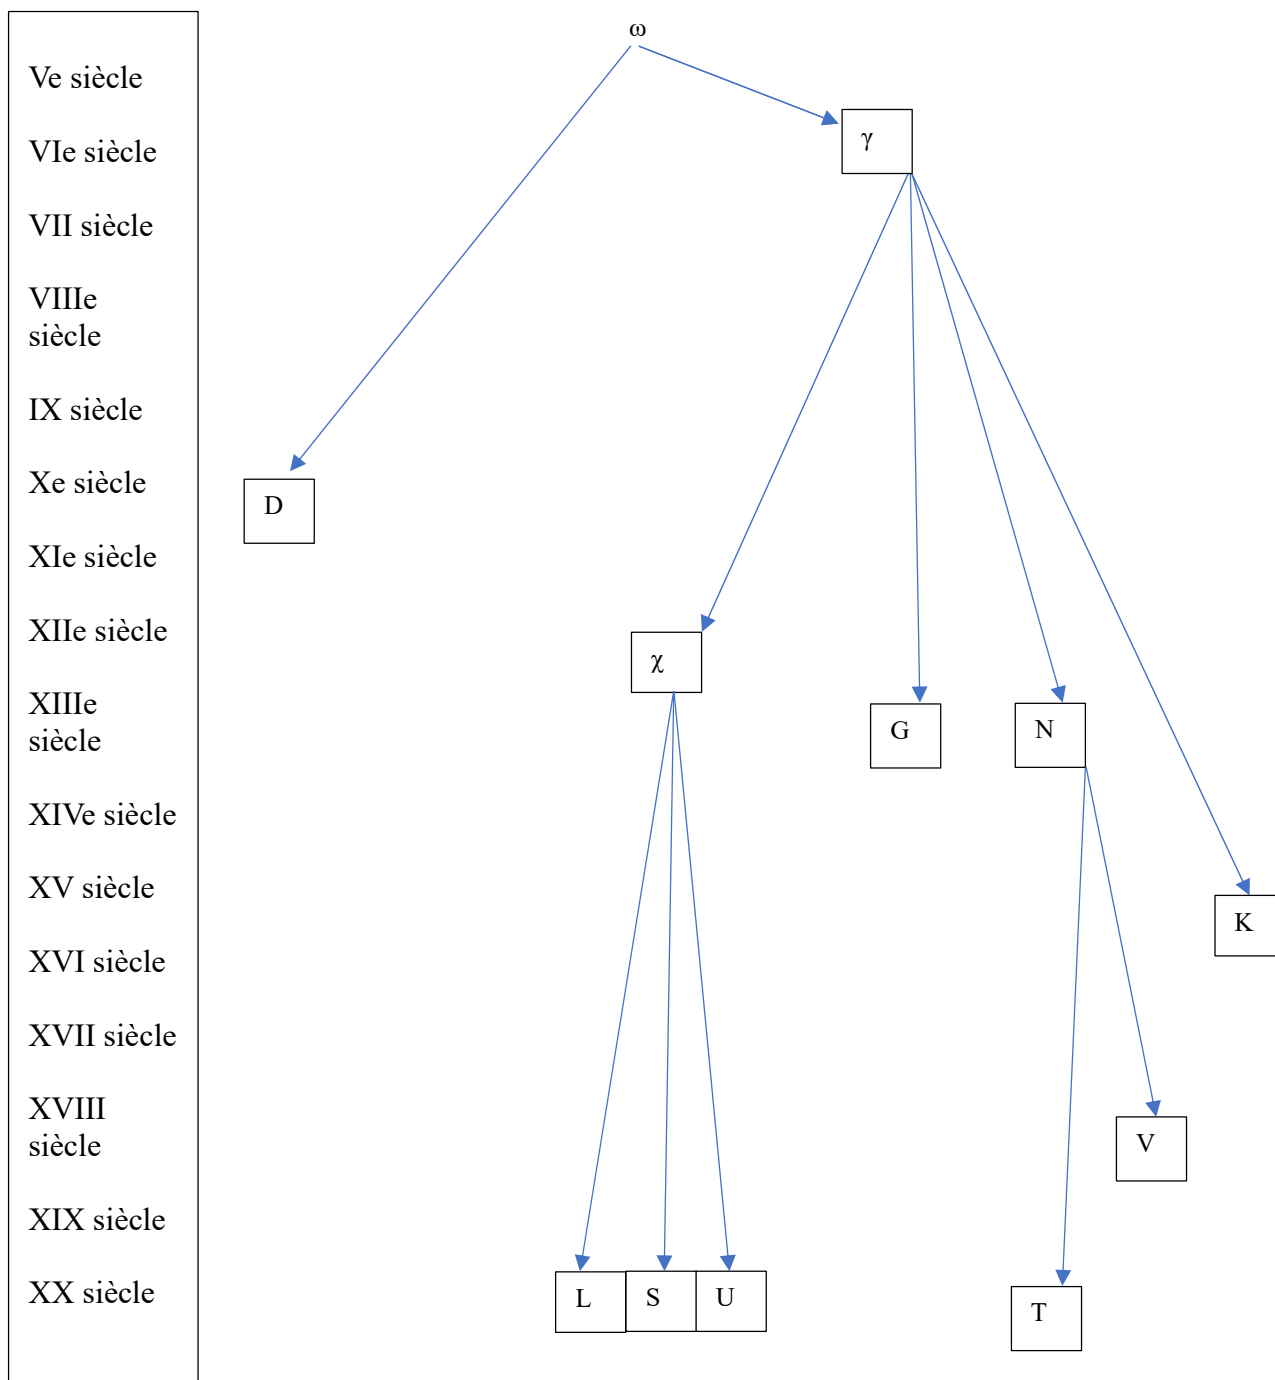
Ve siècle

VIe siècle

VII siècle

VIIIe siècle

IX siècle

Xe siècle

XIe siècle

XIIe siècle

XIIIe siècle

XIVe siècle

XV siècle

XVI siècle

XVII siècle

XVIII siècle

XIX siècle

XX siècle

ω

γ

D

χ

G

N

K

V

L

S

U

T